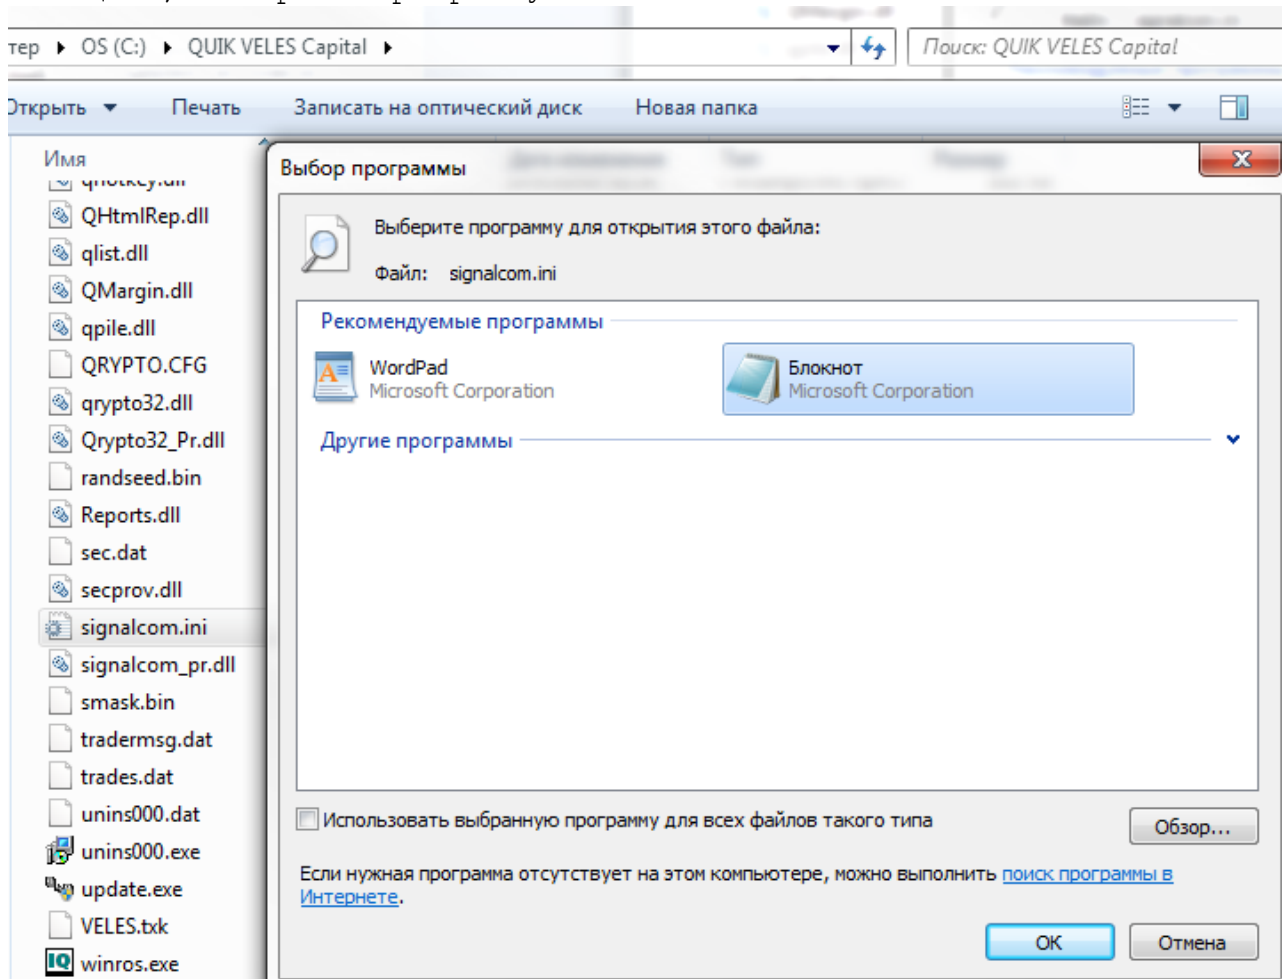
тер ▸ OS (C:) ▸ QUIK VELES Capital ▸

Поиск: QUIK VELES Capital

Открыть ▾ Печать Записать на оптический диск Новая папка

Имя

qhotkey.dll
QHtmlRep.dll
qlist.dll
QMargin.dll
qpile.dll
QRYPTO.CFG
qrypto32.dll
Qrypto32_Pr.dll
randseed.bin
Reports.dll
sec.dat
secprov.dll
signalcom.ini
signalcom_pr.dll
smask.bin
tradermsg.dat
trades.dat
unins000.dat
unins000.exe
update.exe
VELES.txk
winros.exe

Выбор программы

Выберите программу для открытия этого файла:

Файл: signalcom.ini

Рекомендуемые программы

WordPad
Microsoft Corporation

Блокнот
Microsoft Corporation

Другие программы

Использовать выбранную программу для всех файлов такого типа

Обзор...

Если нужная программа отсутствует на этом компьютере, можно выполнить поиск программы в Интернете.

OK

Отмена